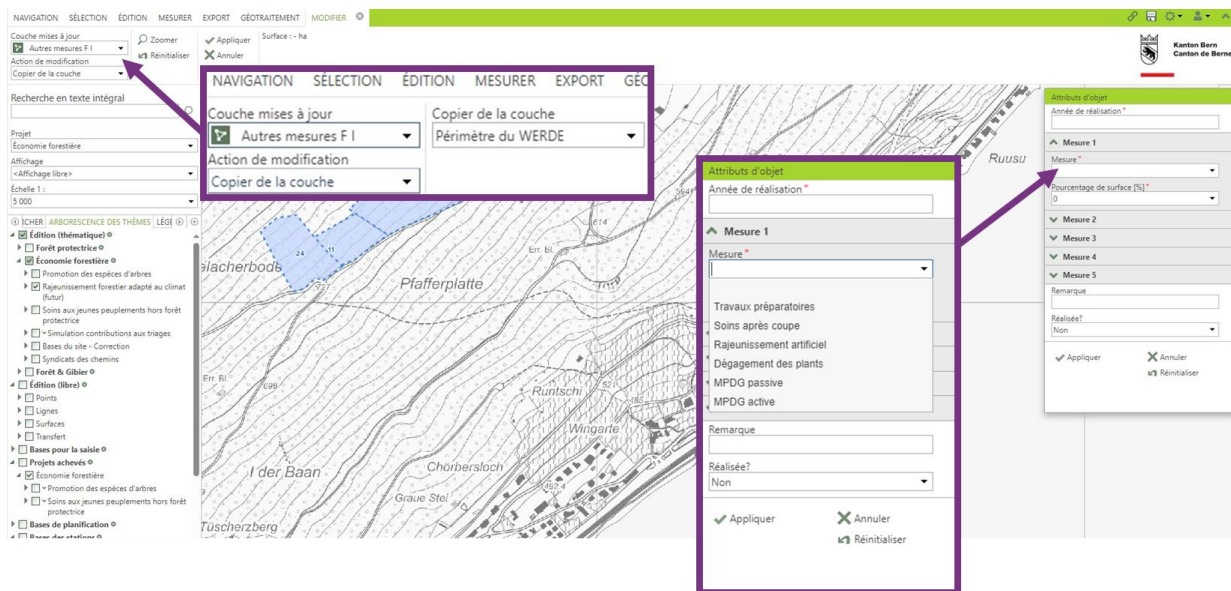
NAVIGATION SÉLECTION ÉDITION MESURER EXPORT GÉOTRAITEMENT MODIFIER

Couche mises à jour
Autres mesures F I
Action de modification
Copier de la couche

Zoomer
Réinitialiser
Appliquer
Annuler
Surface : - ha

Kanton Bern
Canton de Berne

Recherche en texte intégral

Projet
Économie forestière
Affichage
<Affichage libre>
Échelle 1 :
5 000

ICHER ARBORESCENCE DES THÈMES LÉGE

Édition (thématique)
Forêt protectrice
Économie forestière
Promotion des espèces d'arbres
Rajeunissement forestier adapté au climat (futur)
Soins aux jeunes peuplements hors forêt protectrice
Simulation contributions aux triages
Bases du site - Correction
Syndicats des chemins
Forêt & Gibier
Édition (libre)
Points
Lignes
Surfaces
Transfert
Bases pour la saisie
Projets achevés
Économie forestière
Promotion des espèces d'arbres
Soins aux jeunes peuplements hors forêt protectrice
Bases de planification
Bases des stations

NAVIGATION SÉLECTION ÉDITION MESURER EXPORT GÉO
Couche mises à jour
Autres mesures F I
Action de modification
Copier de la couche
Copier de la couche
Périmètre du WERDE

elacherbode
Pfafferplatte
Ruusu
Err. Bl.
Runtschi
Wingarte
l der Baan
Chorbersloch
Graue Stei
Tüscherzberg

Attributs d'objet
Année de réalisation*
Mesure 1
Mesure*
Travaux préparatoires
Soins après coupe
Rajeunissement artificiel
Dégagement des plants
MPDG passive
MPDG active
Remarque
Réalisée?
Non
Appliquer
Annuler
Réinitialiser

Attributs d'objet
Année de réalisation*
Mesure 1
Mesure*
Pourcentage de surface [%]*
0
Mesure 2
Mesure 3
Mesure 4
Mesure 5
Remarque
Réalisée?
Non
Appliquer
Annuler
Réinitialiser